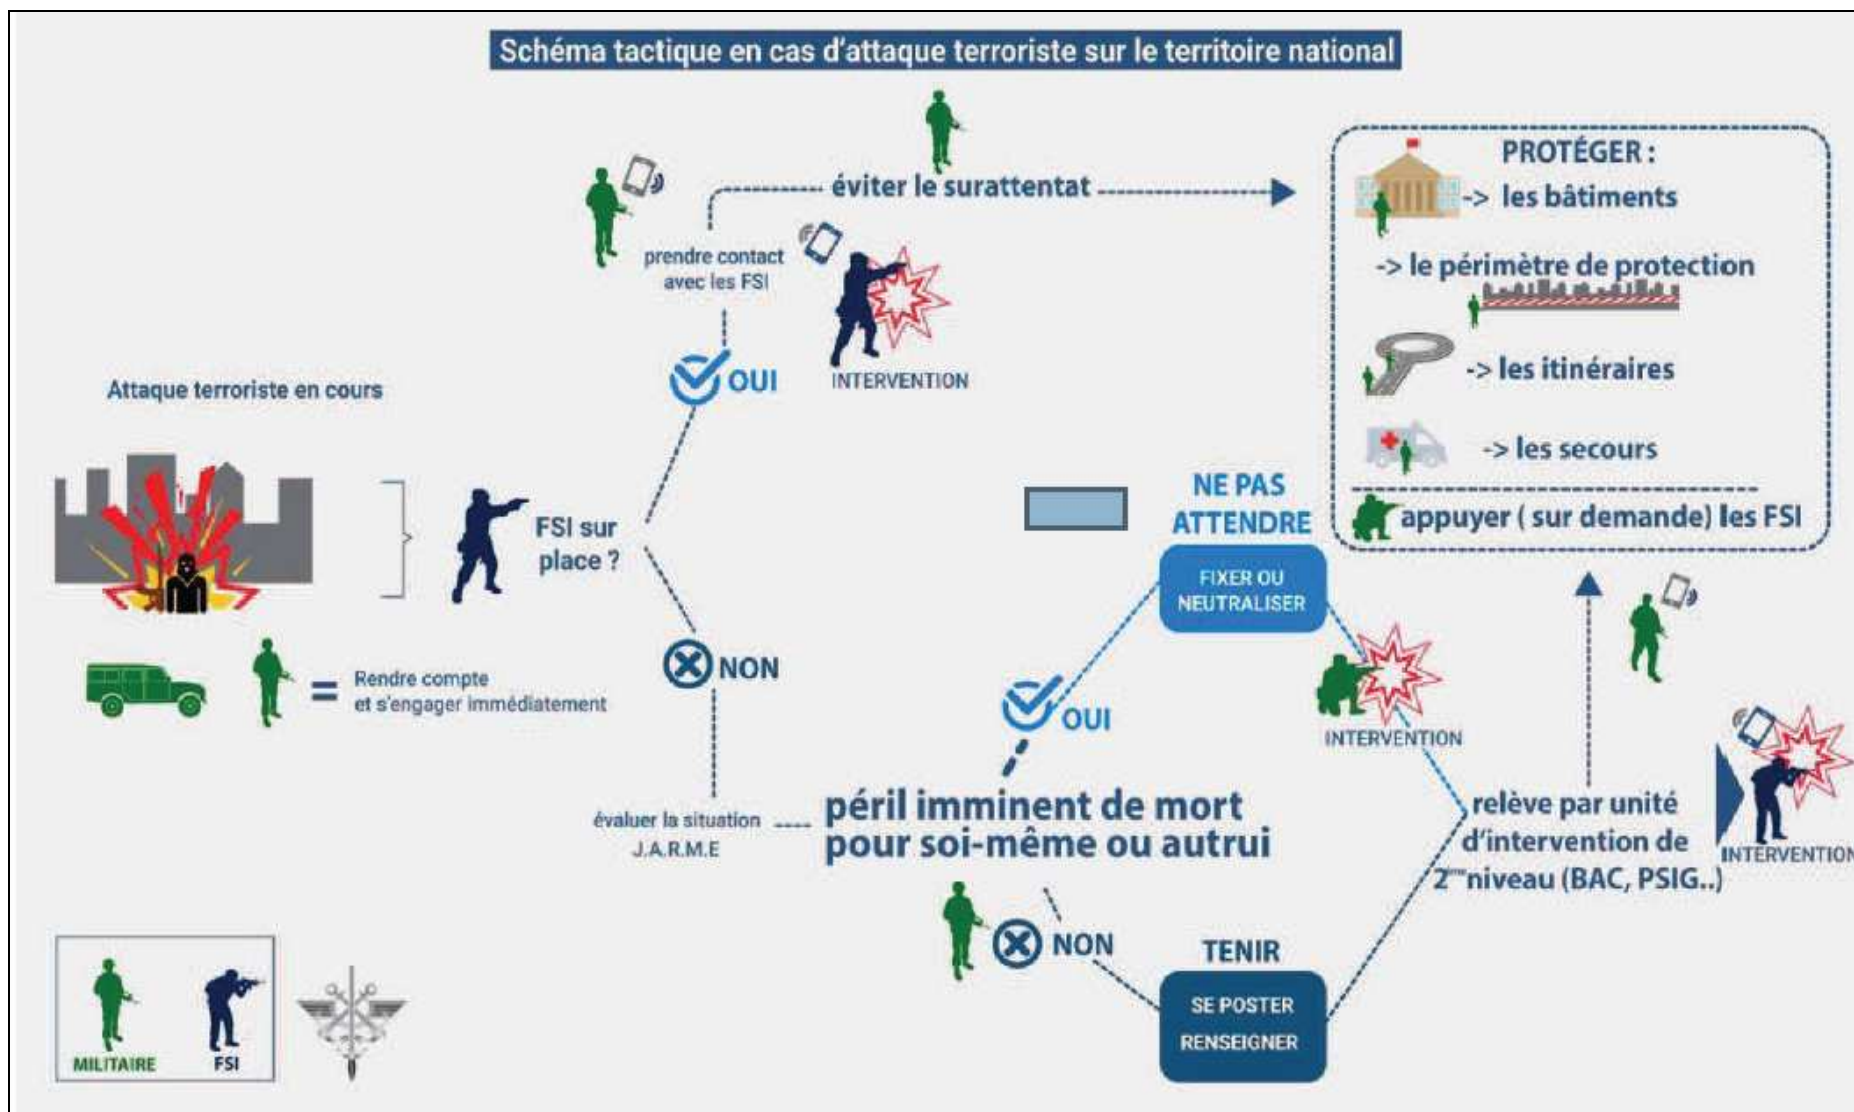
Schéma tactique en cas d'attaque terroriste sur le territoire national

éviter le surattentat

prendre contact avec les FSI

INTERVENTION

OUI

Attaque terroriste en cours

FSI sur place ?

NON

= Rendre compte et s'engager immédiatement

évaluer la situation J.A.R.M.E

péril imminent de mort pour soi-même ou autrui

OUI

NON

NE PAS ATTENDRE

FIXER OU NEUTRALISER

INTERVENTION

TENIR

SE POSTER RENSEIGNER

relève par unité d'intervention de $2^{ème}$niveau (BAC, PSIG..)

INTERVENTION

PROTÉGER :

-> les bâtiments

-> le périmètre de protection

-> les itinéraires

-> les secours

appuyer ( sur demande) les FSI

MILITAIRE

FSI